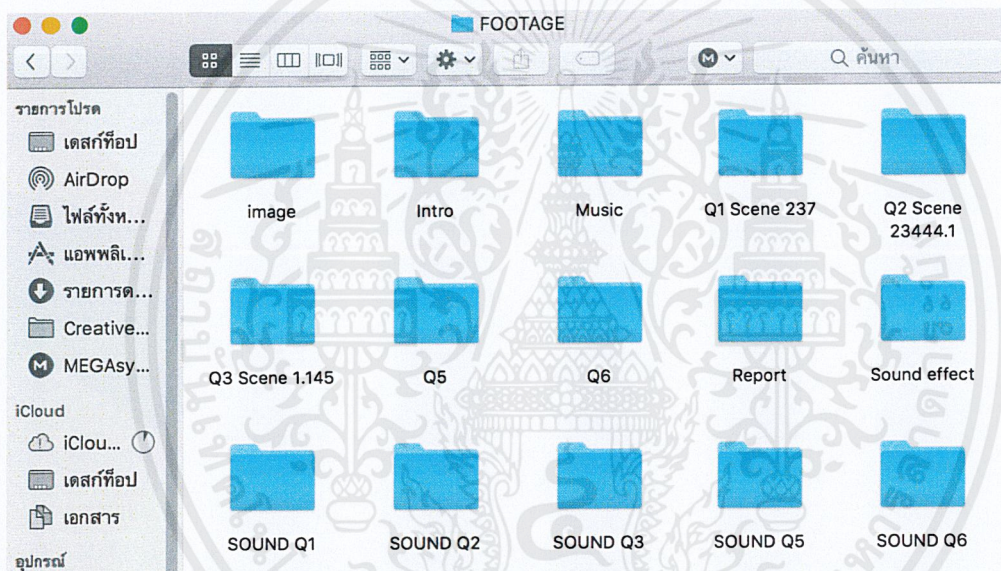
FOOTAGE

ค้นหา

รายการโปรด
เดสก์ท็อป
AirDrop
ไฟล์ทั้งห...
แอพพลิ...
รายการด...
Creative...
MEGAsy...
iCloud
iClou...
เดสก์ท็อป
เอกสาร
อุปกรณ์

image
Intro
Music
Q1 Scene 237
Q2 Scene 23444.1
Q3 Scene 1.145
Q5
Q6
Report
Sound effect
SOUND Q1
SOUND Q2
SOUND Q3
SOUND Q5
SOUND Q6